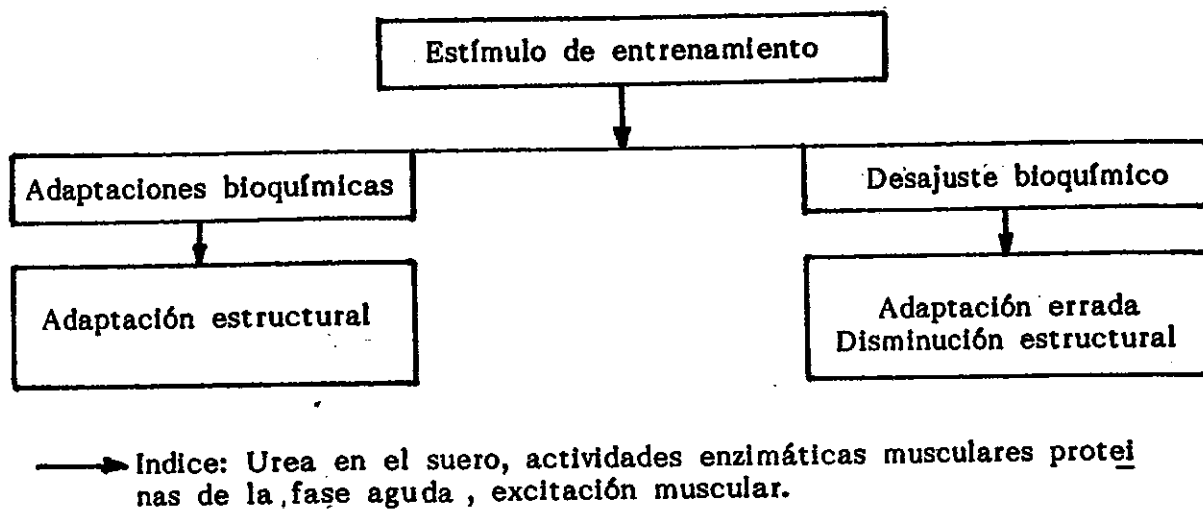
Estímulo de entrenamiento

Adaptaciones bioquímicas

Desajuste bioquímico

Adaptación estructural

Adaptación errada
Disminución estructural

→ Indice: Urea en el suero, actividades enzimáticas musculares proteinas de la fase aguda, excitación muscular.